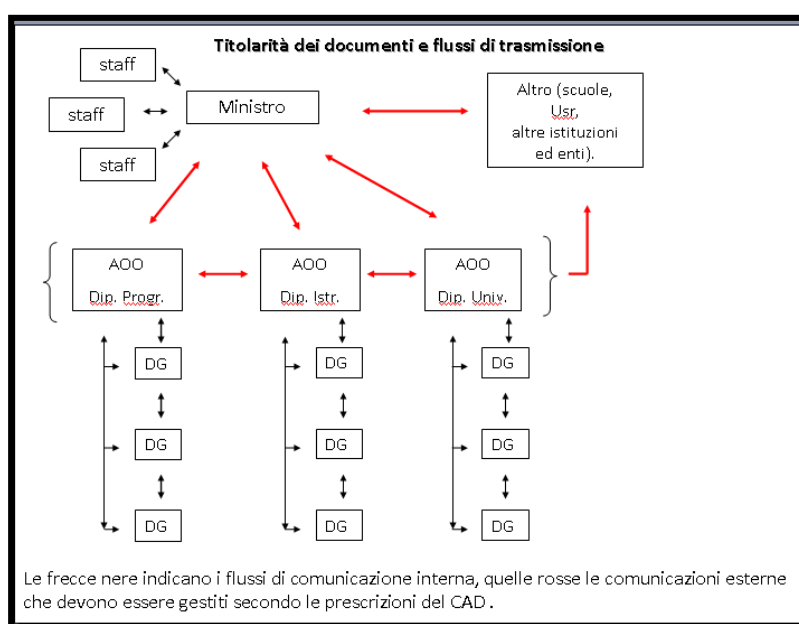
Titolarità dei documenti e flussi di trasmissione

staff

staff

staff

Ministro

Altro (scuole, Usr, altre istituzioni ed enti).

AOO

Dip. Progr.

AOO

Dip. Istr.

AOO

Dip. Univ.

DG

DG

DG

DG

DG

DG

DG

DG

DG

Le frecce nere indicano i flussi di comunicazione interna, quelle rosse le comunicazioni esterne che devono essere gestiti secondo le prescrizioni del CAD .